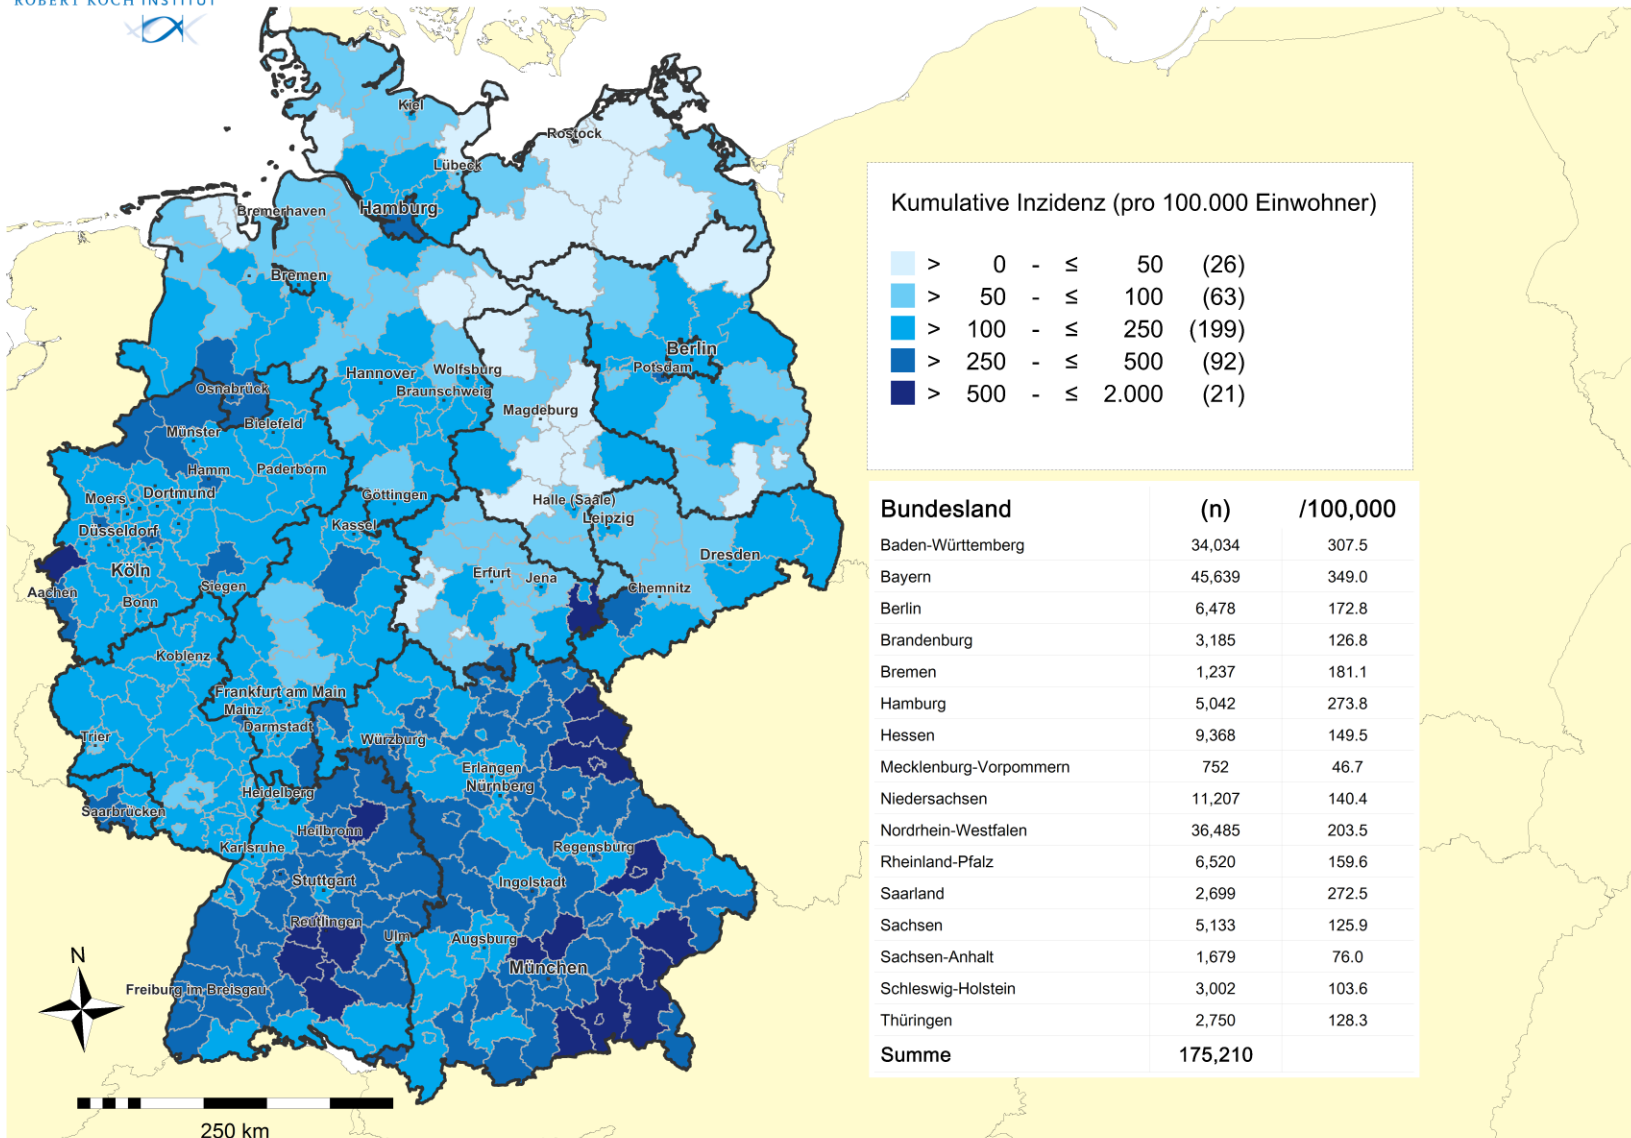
ROBERT KOCH INSTITUT

Kiel
Rostock
Lübeck
Bremerhaven
Hamburg
Bremen
Berlin
Potsdam
Hannover
Wolfsburg
Braunschweig
Osnabrück
Magdeburg
Bielefeld
Münster
Hamm
Paderborn
Moers
Dortmund
Göttingen
Düsseldorf
Halle (Saale)
Leipzig
Kassel
Dresden
Köln
Erfurt
Jena
Aachen
Siegen
Chemnitz
Bonn
Koblenz
Frankfurt am Main
Mainz
Darmstadt
Trier
Würzburg
Erlangen
Nürnberg
Heidelberg
Saarbrücken
Heilbronn
Karlsruhe
Regensburg
Stuttgart
Ingolstadt
Reutlingen
Ulm
Augsburg
München
Freiburg im Breisgau
N
250 km

Kumulative Inzidenz (pro 100.000 Einwohner)

> 0 - ≤ 50 (26)
> 50 - ≤ 100 (63)
> 100 - ≤ 250 (199)
> 250 - ≤ 500 (92)
> 500 - ≤ 2.000 (21)

| Bundesland | (n) | /100,000 |
|---|---|---|
| Baden-Württemberg | 34,034 | 307.5 |
| Bayern | 45,639 | 349.0 |
| Berlin | 6,478 | 172.8 |
| Brandenburg | 3,185 | 126.8 |
| Bremen | 1,237 | 181.1 |
| Hamburg | 5,042 | 273.8 |
| Hessen | 9,368 | 149.5 |
| Mecklenburg-Vorpommern | 752 | 46.7 |
| Niedersachsen | 11,207 | 140.4 |
| Nordrhein-Westfalen | 36,485 | 203.5 |
| Rheinland-Pfalz | 6,520 | 159.6 |
| Saarland | 2,699 | 272.5 |
| Sachsen | 5,133 | 125.9 |
| Sachsen-Anhalt | 1,679 | 76.0 |
| Schleswig-Holstein | 3,002 | 103.6 |
| Thüringen | 2,750 | 128.3 |
| Summe | 175,210 | |